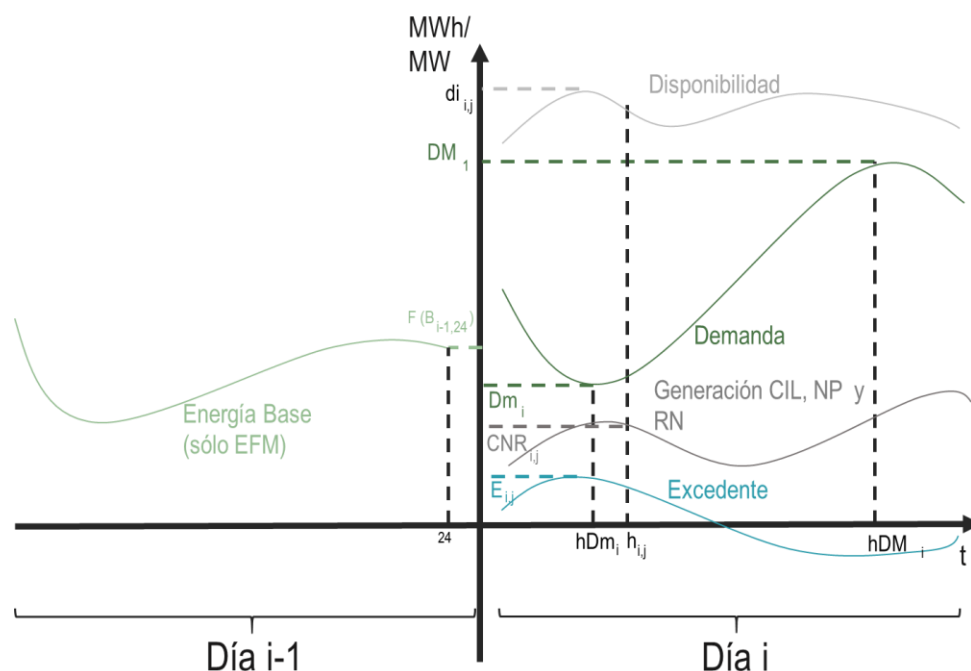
MWh/
MW

$di_{i,j}$

Disponibilidad

$DM_1$

$F(B_{i-1,24})$

Demanda

$Dm_i$

Generación CIL, NP y RN

$CNR_{i,j}$

Energía Base
(sólo EFM)

$E_{i,j}$

Excedente

24

$hDm_i$

$h_{i,j}$

$hDM_i$

t

Día i-1

Día i